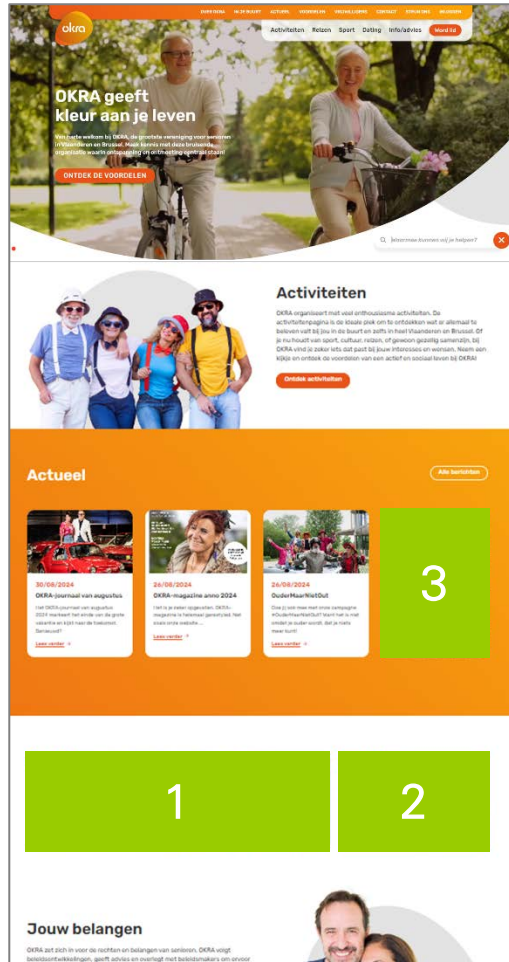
okra

OVER OKRA IN DE BUURT ACTUEEL VOORDELEN VRIJWILLIGERS CONTACT FORUM 55+ INLOGGEN

Activiteiten Reizen Sport Dating Info/advies Word lid

OKRA geeft kleur aan je leven

Van harte welkom bij OKRA, de grootste vereniging voor senioren in Vlaanderen en Brussel. Maak kennis met deze bruisende organisatie waarin ontspanning en ontmoeting centraal staan!

ONTDEK DE VOORDELEN

Waarmee kunnen wij je helpen?

Activiteiten

OKRA organiseert met veel enthousiasme activiteiten. De activiteitenpagina is de ideale plek om te ontdekken wat er allemaal te beleven valt bij jou in de buurt en zelfs in heel Vlaanderen en Brussel. Of je nu houdt van sport, cultuur, reizen, of gewoon gezellig samenzijn, bij OKRA vind je zeker iets dat past bij jouw interesses en wensen. Neem een kijkje en ontdek de voordelen van een actief en sociaal leven bij OKRA!

Ontdek activiteiten

Actueel

Alle berichten

30/08/2024
OKRA-journaal van augustus
Het OKRA-journaal van augustus 2024 markeert het einde van de grote vakantie en kijkt naar de toekomst. Benieuwd?
Lees verder

26/08/2024
OKRA-magazine anno 2024
Het is je zeker opgevallen. OKRA-magazine is helemaal gerestyled. Het sluit nu aan bij onze website ...
Lees verder

26/08/2024
OuderMaarNietOut
Doe jij ook mee met onze campagne #OuderMaarNietOut? Want het is niet omdat je ouder wordt, dat je niets meer kunt!
Lees verder

3

1

2

Jouw belangen

OKRA zet zich in voor de rechten en belangen van senioren. OKRA volgt beleidsontwikkelingen, geeft advies en overlegt met beleidsmakers om ervoor